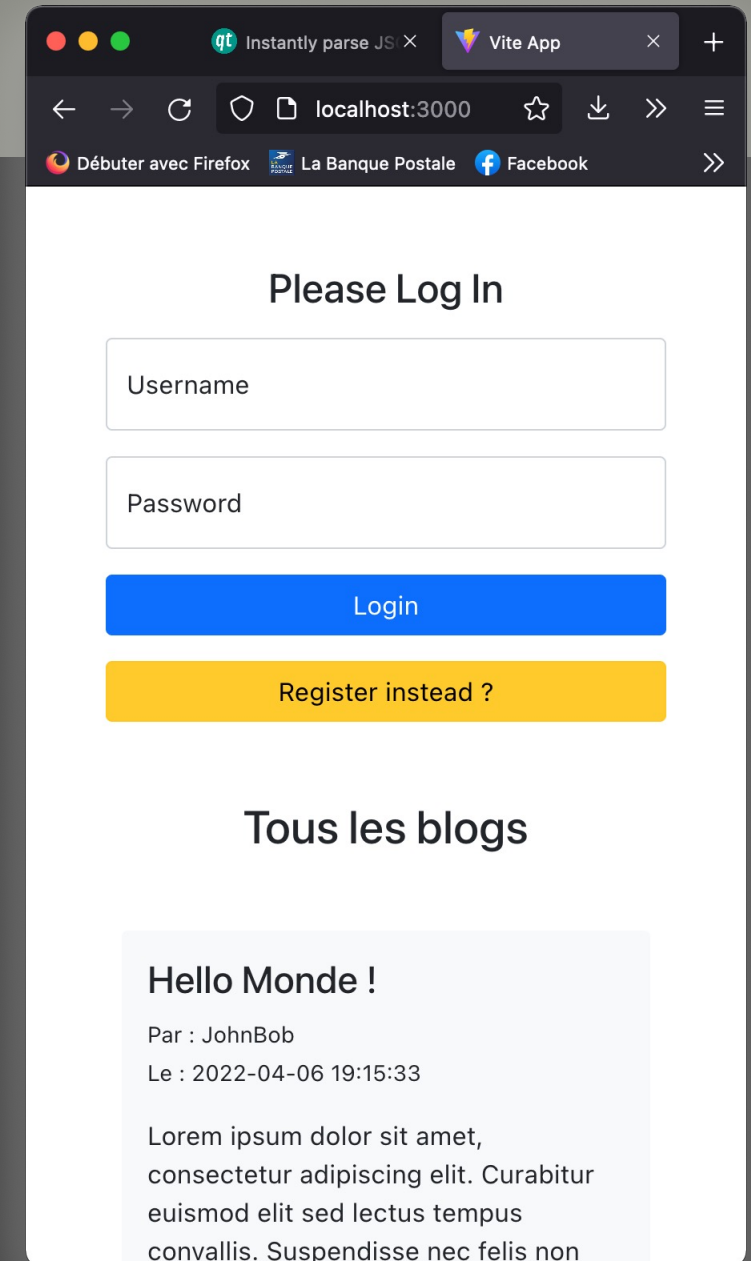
qt Instantly parse JS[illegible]

Vite App

localhost:3000

Débuter avec Firefox La Banque Postale Facebook

Please Log In

Username

Password

Login

Register instead ?

Tous les blogs

Hello Monde !

Par : JohnBob

Le : 2022-04-06 19:15:33

Lorem ipsum dolor sit amet, consectetur adipiscing elit. Curabitur euismod elit sed lectus tempus convallis. Suspendisse nec felis non